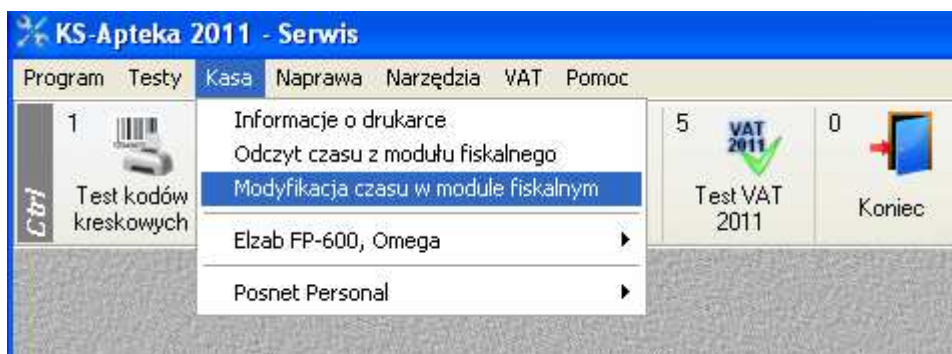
KS-Apteka 2011 - Serwis

Program Testy Kasa Naprawa Narzędzia VAT Pomoc

Ctrl

1

Test kodów kreskowych

Informacje o drukarce
Odczyt czasu z modułu fiskalnego
Modyfikacja czasu w module fiskalnym
Elzab FP-600, Omega
Posnet Personal

5

VAT 2011

Test VAT 2011

0

Koniec